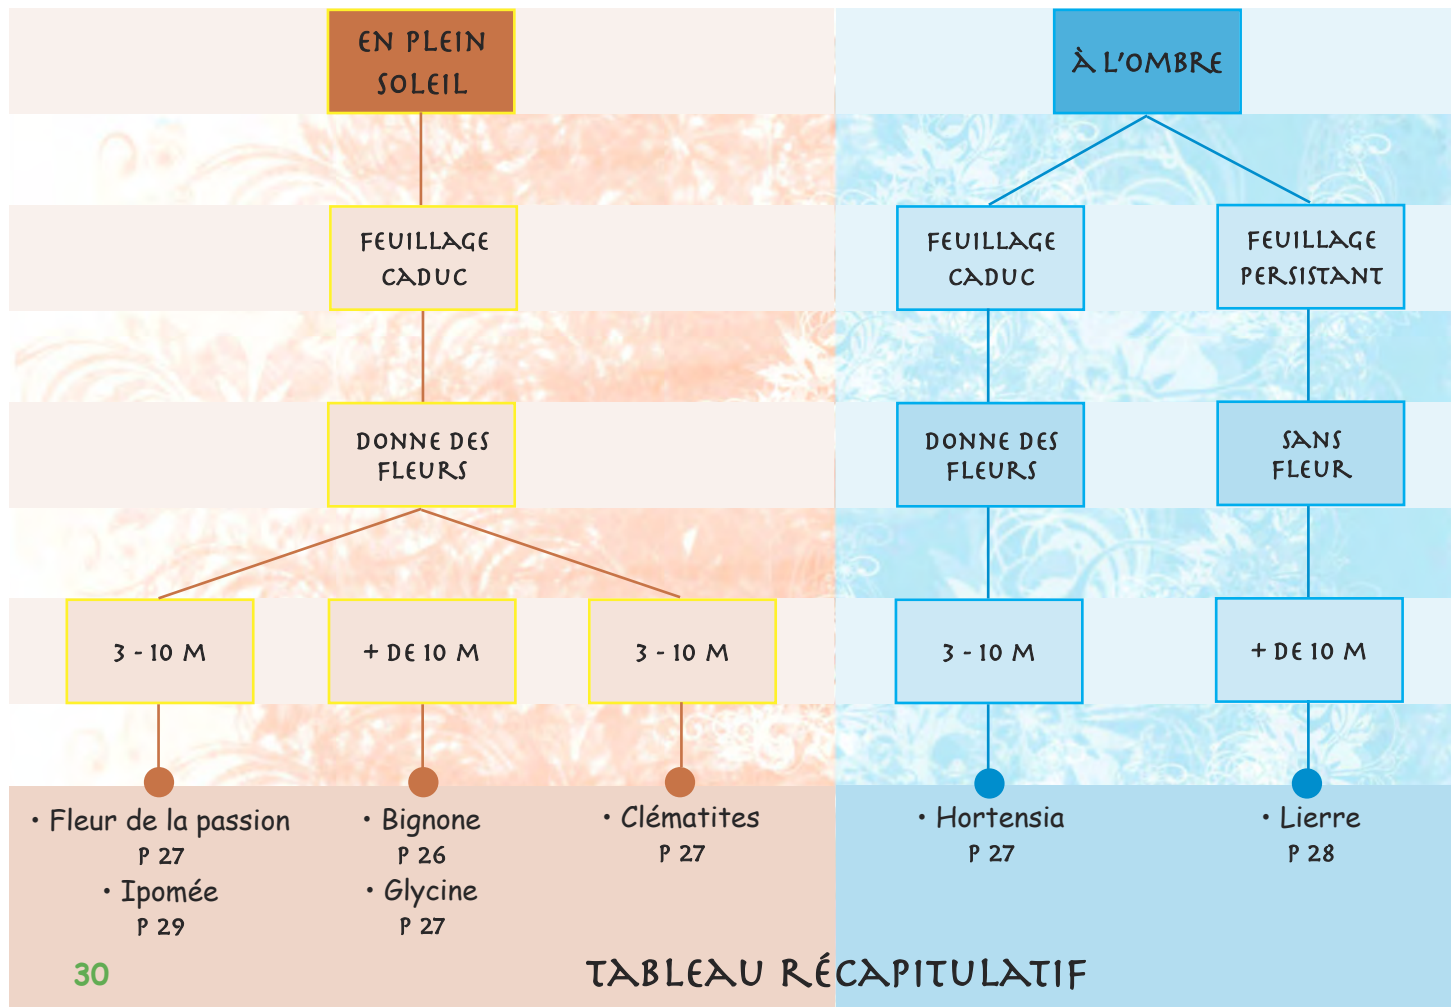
EN PLEIN SOLEIL

FEUILLAGE CADUC

DONNE DES FLEURS

3 - 10 M

+ DE 10 M

3 - 10 M

• Fleur de la passion
P 27
• Ipomée
P 29

• Bignone
P 26
• Glycine
P 27

• Clématites
P 27

À L'OMBRE

FEUILLAGE CADUC

FEUILLAGE PERSISTANT

DONNE DES FLEURS

SANS FLEUR

3 - 10 M

+ DE 10 M

• Hortensia
P 27

• Lierre
P 28

30

TABLEAU RÉCAPITULATIF